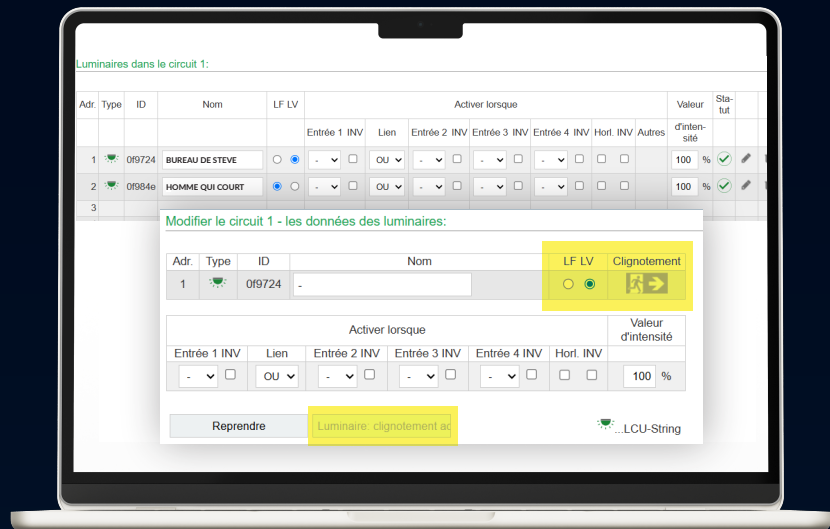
Luminaires dans le circuit 1:

| Adr. | Type | ID | Nom | LF LV | Activer lorsque | | | | | | | | | | | | Valeur d'intensité | Statut |
|---|---|---|---|---|---|---|---|---|---|---|---|---|---|---|---|---|---|---|
| | | | | | Entrée 1 | INV | Lien | Entrée 2 | INV | Entrée 3 | INV | Entrée 4 | INV | Horl. | INV | Autres | | |
| 1 | | 0f9724 | BUREAU DE STEVE | | - | | OU | - | | - | | - | | | | | 100 % | |
| 2 | | 0f984e | HOMME QUI COURT | | - | | OU | - | | - | | - | | | | | 100 % | |
| 3 | | | | | | | | | | | | | | | | | | |

Modifier le circuit 1 - les données des luminaires:

| Adr. | Type | ID | Nom | LF LV | Clignotement |
|---|---|---|---|---|---|
| 1 | | 0f9724 | - | | |

| Activer lorsque | | | | | | | | | | Valeur d'intensité |
|---|---|---|---|---|---|---|---|---|---|---|
| Entrée 1 | INV | Lien | Entrée 2 | INV | Entrée 3 | INV | Entrée 4 | INV | Horl. | INV | |
| - | | OU | - | | - | | - | | | | 100 % |

Reprendre

Luminaire: clignotement ac

...LCU-String